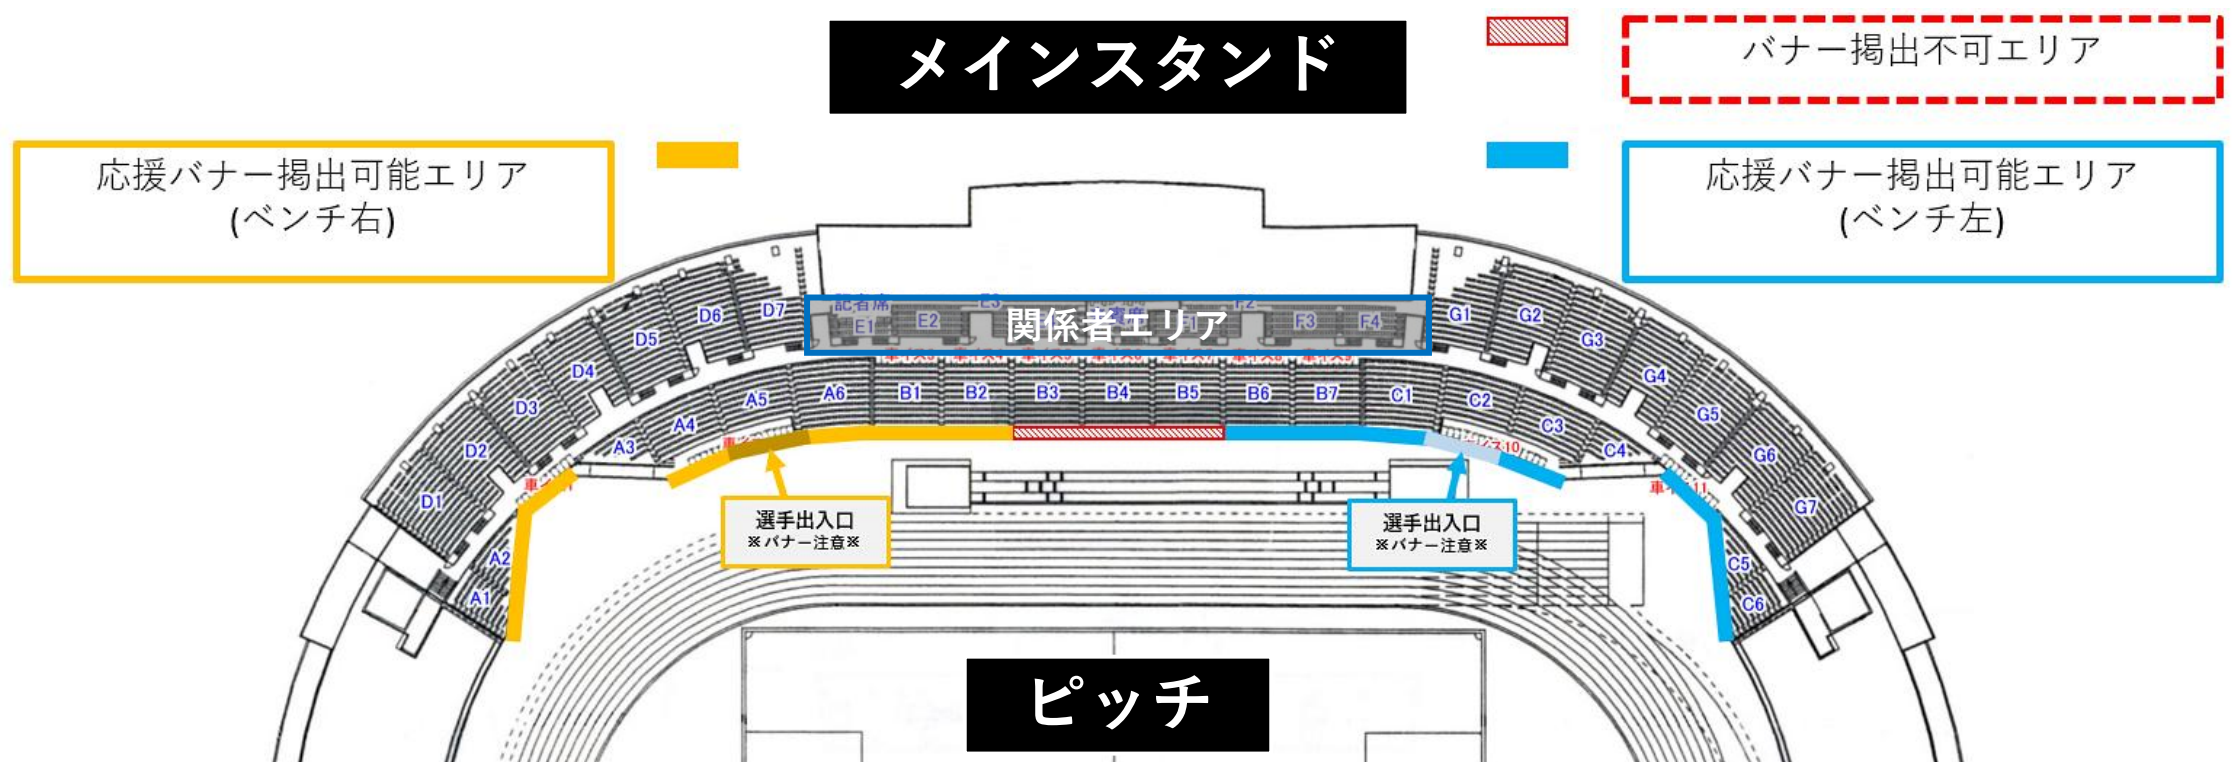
メインスタンド

バナー掲出不可エリア

応援バナー掲出可能エリア
(ベンチ右)

応援バナー掲出可能エリア
(ベンチ左)

記者席

関係者エリア

E1 E2 E3 F2 F3 F4

D7 D6 D5 D4 D3 D2 D1

G1 G2 G3 G4 G5 G6 G7

A5 A6 B1 B2 B3 B4 B5 B6 B7 C1 C2 C3 C4

A4 A3 A2 A1

C5 C6

選手出入口
※バナー注意※

選手出入口
※バナー注意※

ピッチ